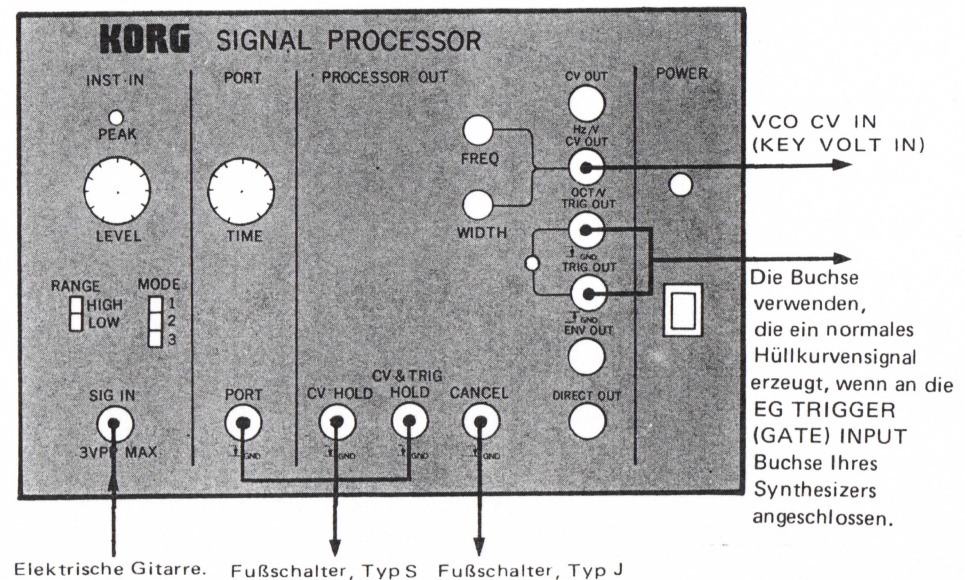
KORG SIGNAL PROCESSOR

INST-IN

PEAK

LEVEL

RANGE
HIGH
LOW

MODE
1
2
3

SIG IN
3VPP MAX

PORT

TIME

PORT

PROCESSOR OUT

FREQ

WIDTH

CV HOLD

CV & TRIG HOLD

CANCEL

CV OUT
Hz/V
CV OUT
OCT/V
TRIG OUT
GND
TRIG OUT
GND
ENV OUT

DIRECT OUT

POWER

VCO CV IN
(KEY VOLT IN)

Die Buchse verwenden, die ein normales Hüllkurvensignal erzeugt, wenn an die EG TRIGGER (GATE) INPUT Buchse Ihres Synthesizers angeschlossen.

Elektrische Gitarre.

Fußschalter, Typ S

Fußschalter, Typ J